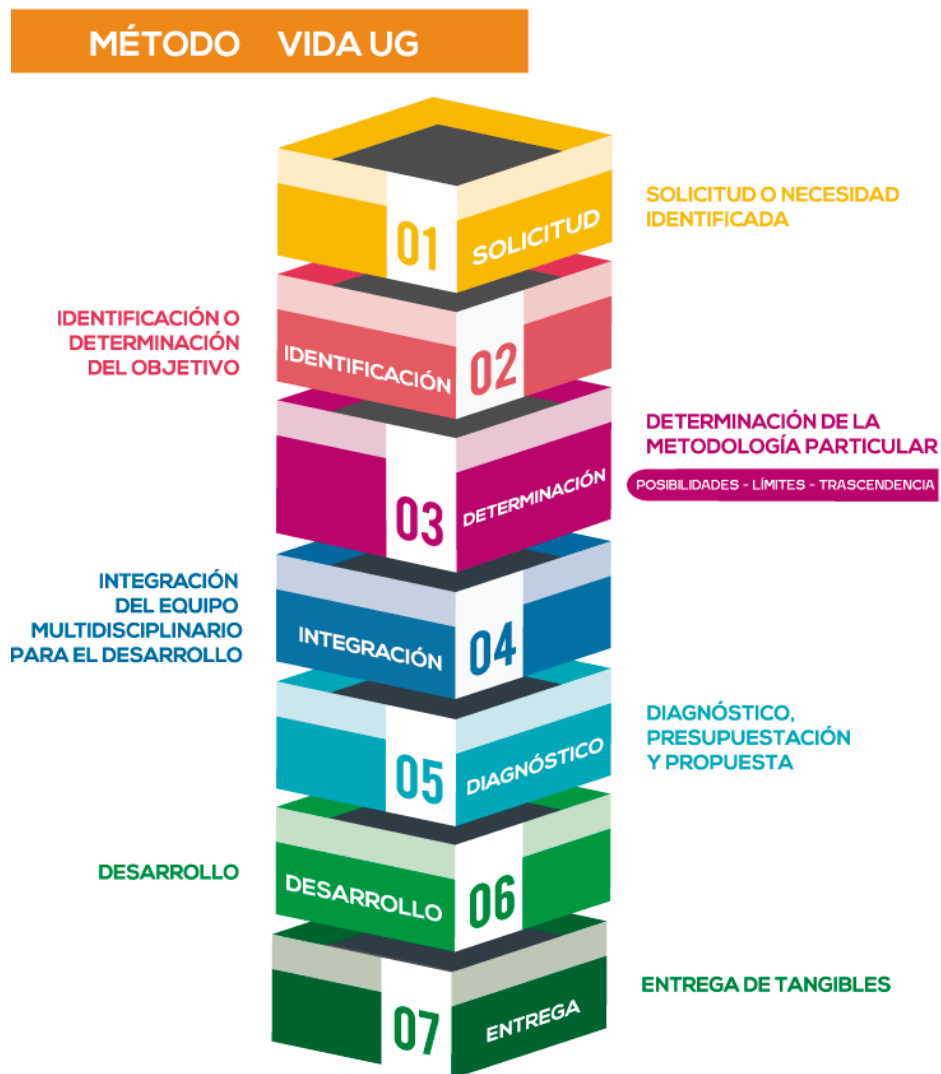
MÉTODO VIDA UG

01 SOLICITUD

SOLICITUD O NECESIDAD IDENTIFICADA

IDENTIFICACIÓN O DETERMINACIÓN DEL OBJETIVO

IDENTIFICACIÓN 02

03 DETERMINACIÓN

DETERMINACIÓN DE LA METODOLOGÍA PARTICULAR

POSIBILIDADES - LÍMITES - TRASCENDENCIA

INTEGRACIÓN DEL EQUIPO MULTIDISCIPLINARIO PARA EL DESARROLLO

INTEGRACIÓN 04

05 DIAGNÓSTICO

DIAGNÓSTICO, PRESUPUESTACIÓN Y PROPUESTA

DESARROLLO

DESARROLLO 06

07 ENTREGA

ENTREGA DE TANGIBLES